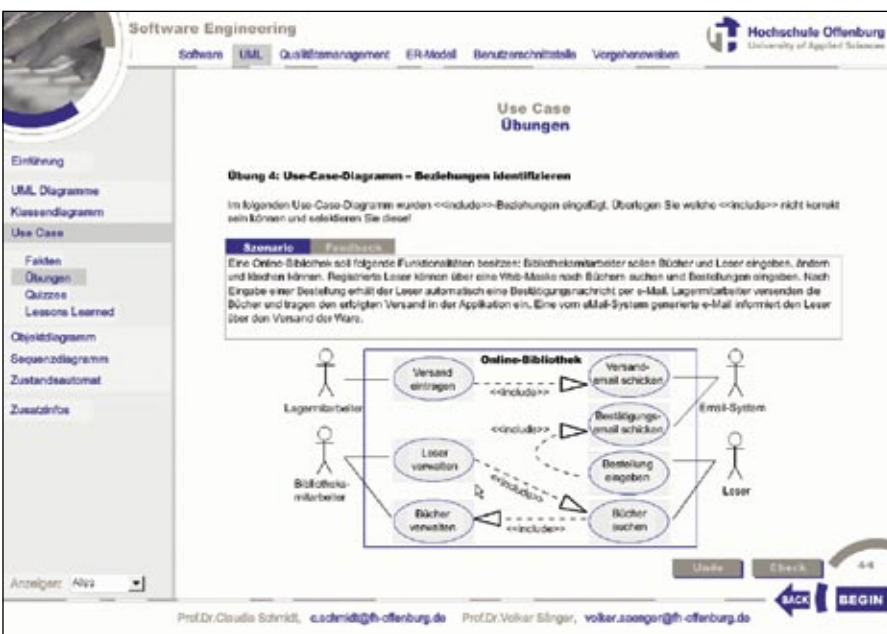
Software Engineering

Software UML Qualitätsmanagement ER-Modell Benutzerschnittstelle Vorgehensweisen

Hochschule Offenburg
University of Applied Sciences

Einführung
UML Diagramme
Klassendiagramm
Use Case
Fakten
Übungen
Quizzes
Lessons Learned
Objektdiagramm
Sequenzdiagramm
Zustandsautomat
Zusatzinfos

Use Case
Übungen

Übung 4: Use-Case-Diagramm – Beziehungen identifizieren

Im folgenden Use-Case-Diagramm wurden <<include>>-Beziehungen eingefügt. Überlegen Sie welche <<include>> nicht korrekt sein können und selektieren Sie diese!

Szenario Feedback

Eine Online-Bibliothek soll folgende Funktionalitäten besitzen: Bibliotheksmitarbeiter sollen Bücher und Leser eingeben, ändern und löschen können. Registrierte Leser können über eine Web-Maske nach Büchern suchen und Bestellungen eingeben. Nach Eingabe einer Bestellung erhält der Leser automatisch eine Bestätigungsnachricht per e-Mail. Lagermitarbeiter versenden die Bücher und tragen den erfolgten Versand in der Applikation ein. Eine vom eMail-System generierte e-Mail informiert den Leser über den Versand der Ware.

Online-Bibliothek
Versand eintragen
Versand-email schicken
Lagermitarbeiter
<<include>>
Email-System
<<include>>
Bestätigungs-email schicken
Leser verwalten
Bestellung eingeben
Bibliotheks-mitarbeiter
<<include>>
Leser
Bücher verwalten
Bücher suchen
<<include>>

Anzeigen: Alles

Undo Check

4-6

BACK BEGIN

Prof.Dr.Claudia Schmidt, c.schmidt@fh-offenburg.de Prof.Dr.Volker Sänger, volker.saenger@fh-offenburg.de